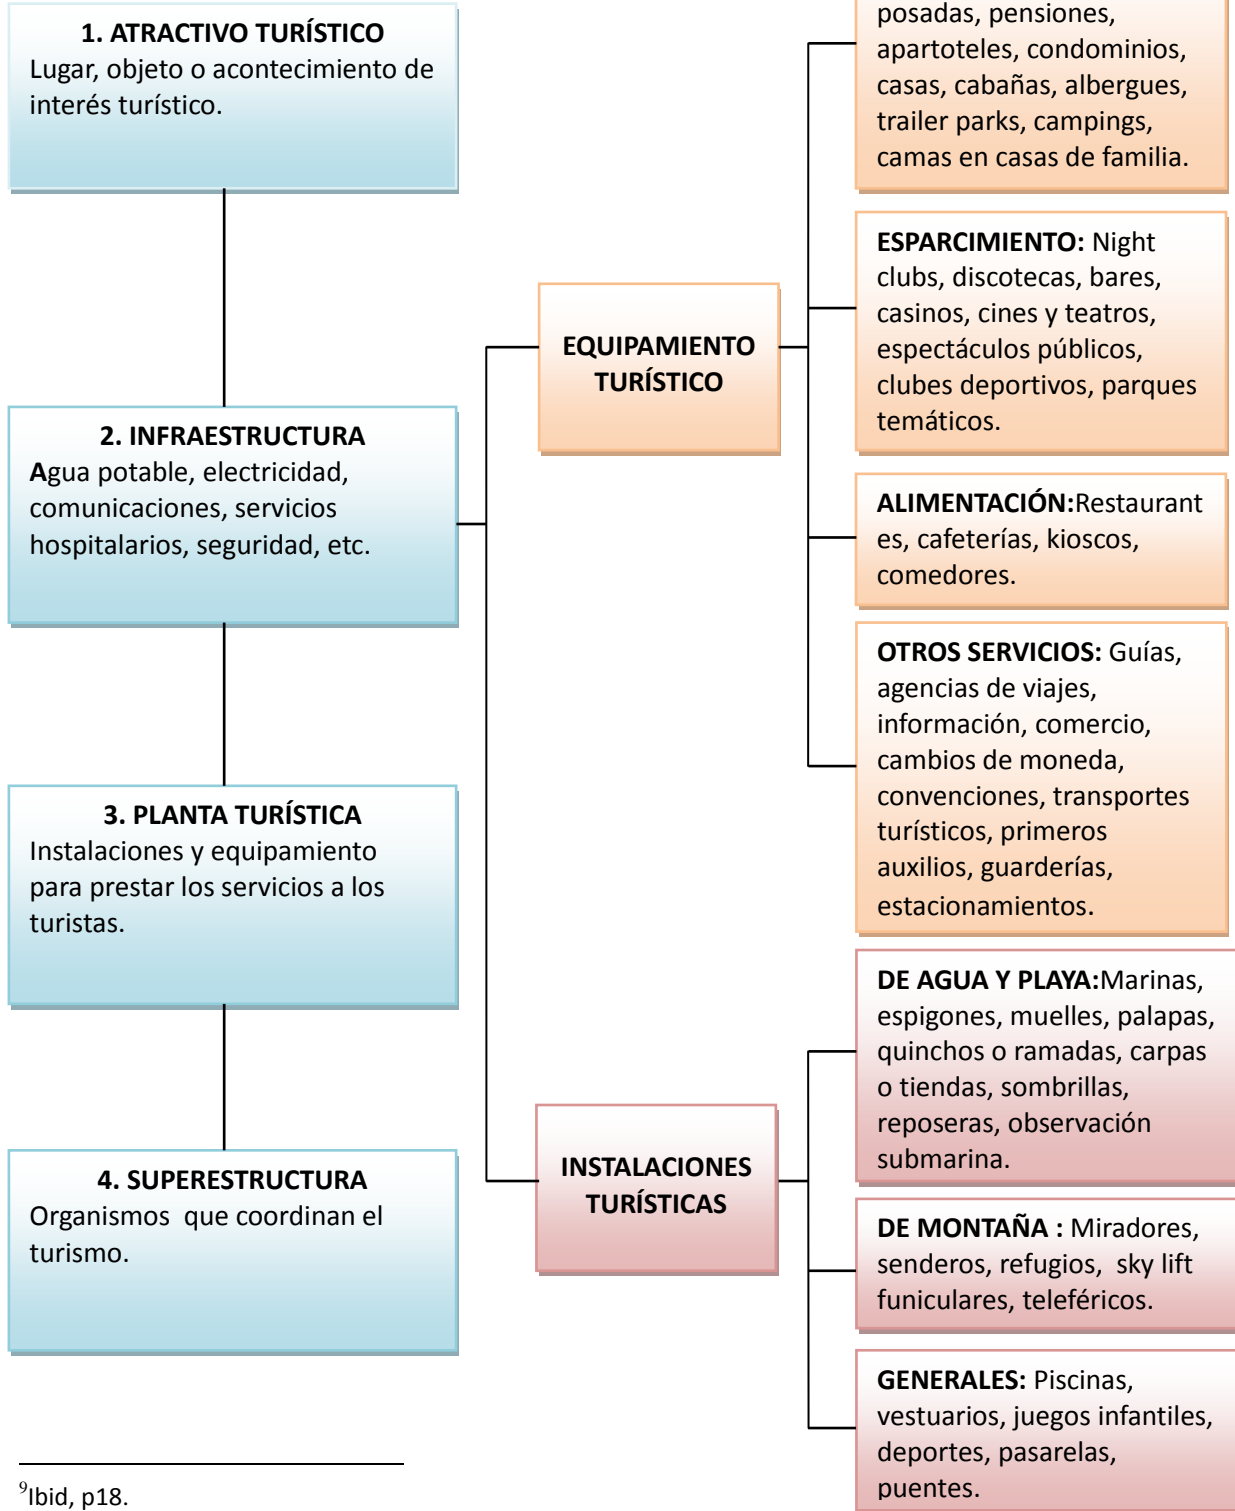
1. ATRACTIVO TURÍSTICO
Lugar, objeto o acontecimiento de interés turístico.

2. INFRAESTRUCTURA
Agua potable, electricidad, comunicaciones, servicios hospitalarios, seguridad, etc.

3. PLANTA TURÍSTICA
Instalaciones y equipamiento para prestar los servicios a los turistas.

4. SUPERESTRUCTURA
Organismos que coordinan el turismo.

EQUIPAMIENTO TURÍSTICO

posadas, pensiones, apartoteles, condominios, casas, cabañas, albergues, trailer parks, campings, camas en casas de familia.

ESPARCIMIENTO: Night clubs, discotecas, bares, casinos, cines y teatros, espectáculos públicos, clubes deportivos, parques temáticos.

ALIMENTACIÓN:Restaurantes, cafeterías, kioscos, comedores.

OTROS SERVICIOS: Guías, agencias de viajes, información, comercio, cambios de moneda, convenciones, transportes turísticos, primeros auxilios, guarderías, estacionamientos.

INSTALACIONES TURÍSTICAS

DE AGUA Y PLAYA:Marinas, espigones, muelles, palapas, quinchos o ramadas, carpas o tiendas, sombrillas, reposeras, observación submarina.

DE MONTAÑA : Miradores, senderos, refugios, sky lift funiculares, teleféricos.

GENERALES: Piscinas, vestuarios, juegos infantiles, deportes, pasarelas, puentes.

$^9$Ibid, p18.